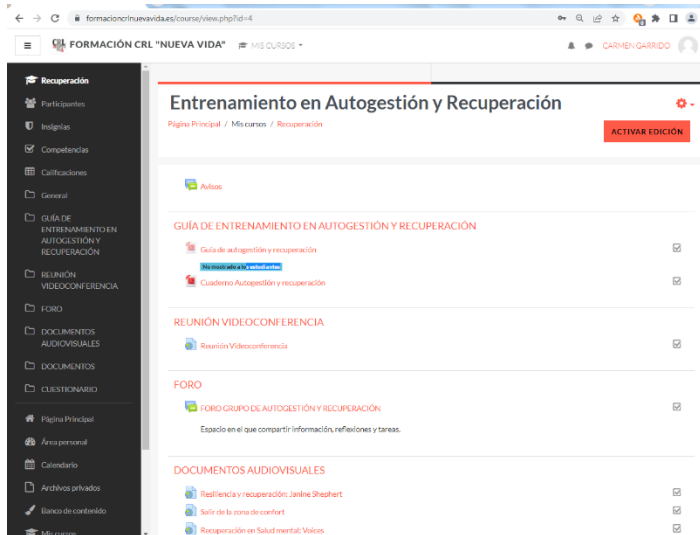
formacioncrlnuevavida.es/course/view.php?id=4

FORMACIÓN CRL "NUEVA VIDA" MIS CURSOS

CARMEN GARRIDO

Recuperación
Participantes
Insignias
Competencias
Calificaciones
General
GUÍA DE ENTRENAMIENTO EN AUTOGESTIÓN Y RECUPERACIÓN
REUNIÓN VIDEOCONFERENCIA
FORO
DOCUMENTOS AUDIOVISUALES
DOCUMENTOS
CUESTIONARIO
Página Principal
Área personal
Calendario
Archivos privados
Banco de contenido
Mis cursos

Entrenamiento en Autogestión y Recuperación

Página Principal / Mis cursos / Recuperación

ACTIVAR EDICIÓN

Avisos

GUÍA DE ENTRENAMIENTO EN AUTOGESTIÓN Y RECUPERACIÓN

Guía de autogestión y recuperación

No mostrado a los estudiantes

Cuaderno Autogestión y recuperación

REUNIÓN VIDEOCONFERENCIA

Reunión Videoconferencia

FORO

FORO GRUPO DE AUTOGESTIÓN Y RECUPERACIÓN

Espacio en el que compartir información, reflexiones y tareas.

DOCUMENTOS AUDIOVISUALES

Resiliencia y recuperación: Janine Shephert

Salir de la zona de confort

Recuperación en Salud mental: Voices